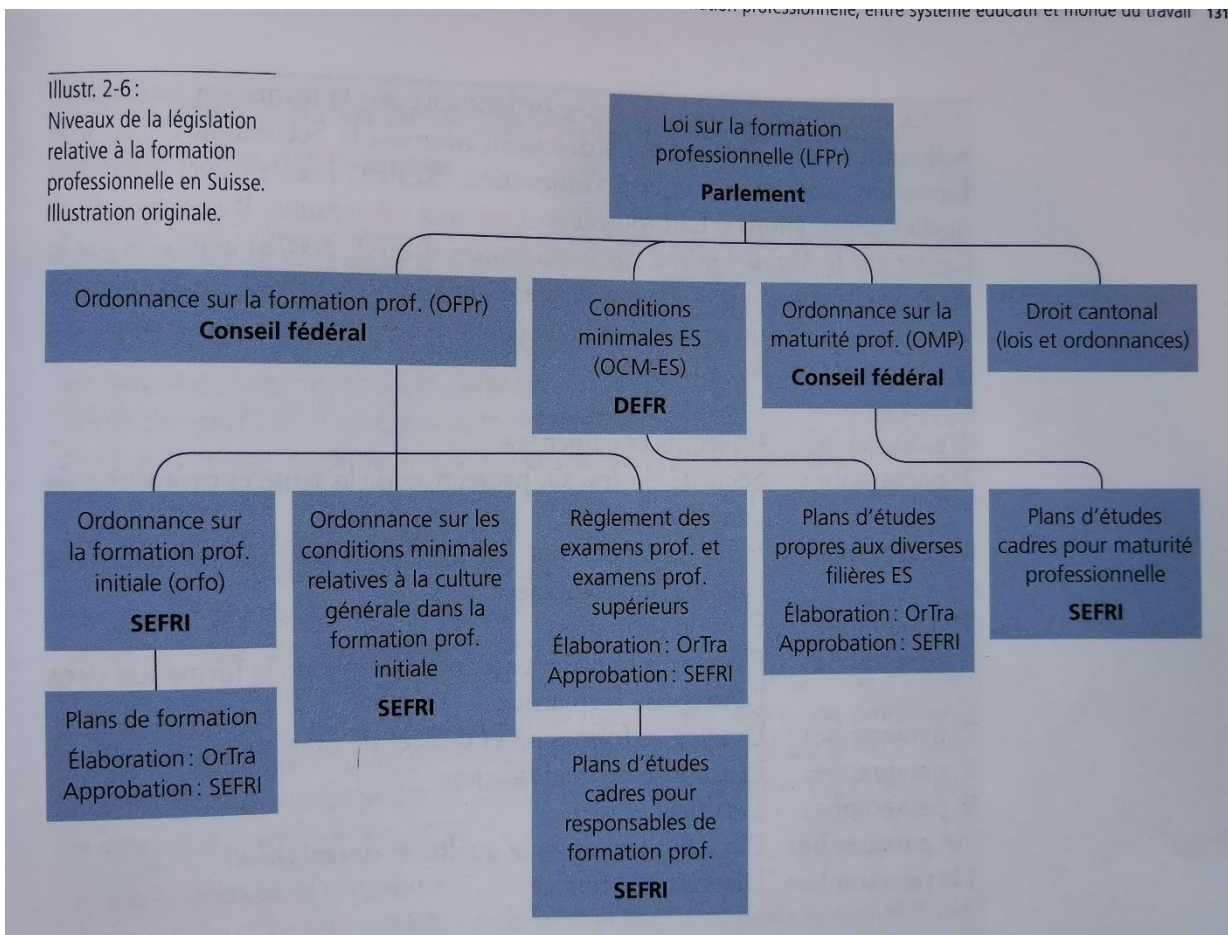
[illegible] professionnelle, entre système éducatif et monde du travail 131

Illustr. 2-6 :
Niveaux de la législation relative à la formation professionnelle en Suisse. Illustration originale.

Loi sur la formation professionnelle (LFPr)
**Parlement**

Ordonnance sur la formation prof. (OFPr)
**Conseil fédéral**

Conditions minimales ES (OCM-ES)
**DEFR**

Ordonnance sur la maturité prof. (OMP)
**Conseil fédéral**

Droit cantonal (lois et ordonnances)

Ordonnance sur la formation prof. initiale (orfo)
**SEFRI**

Plans de formation
Élaboration : OrTra
Approbation : SEFRI

Ordonnance sur les conditions minimales relatives à la culture générale dans la formation prof. initiale
**SEFRI**

Règlement des examens prof. et examens prof. supérieurs
Élaboration : OrTra
Approbation : SEFRI

Plans d'études cadres pour responsables de formation prof.
**SEFRI**

Plans d'études propres aux diverses filières ES
Élaboration : OrTra
Approbation : SEFRI

Plans d'études cadres pour maturité professionnelle
**SEFRI**